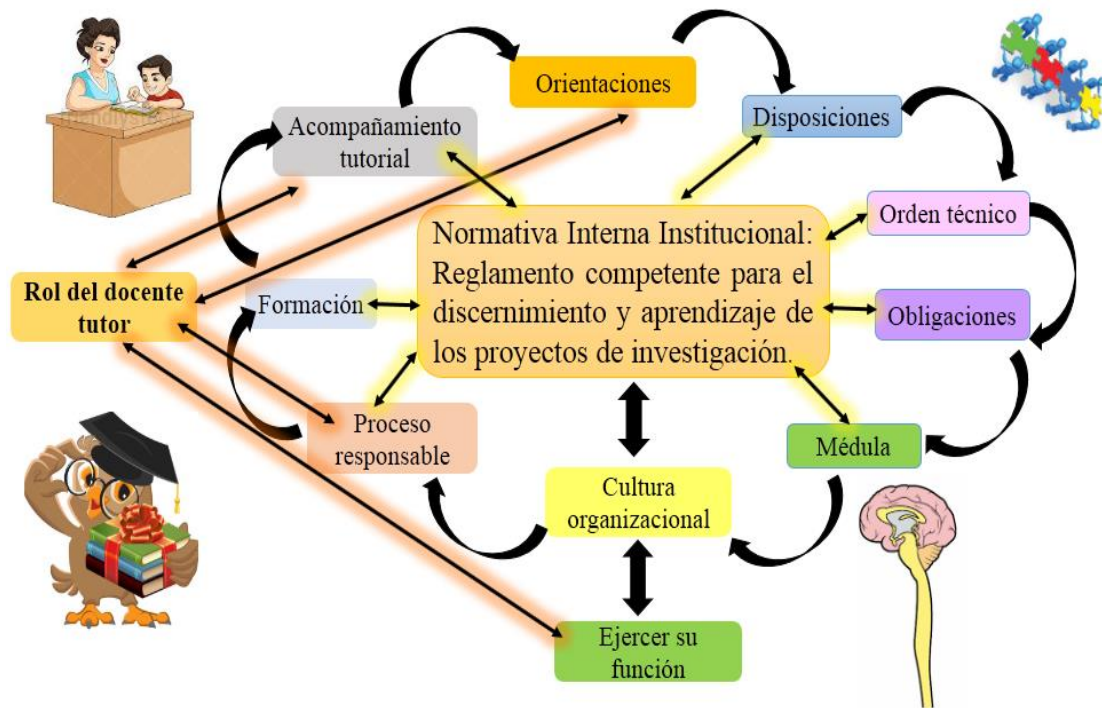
Orientaciones

Acompañamiento tutorial

Disposiciones

Orden técnico

Rol del docente tutor

Formación

Normativa Interna Institucional: Reglamento competente para el discernimiento y aprendizaje de los proyectos de investigación.

Obligaciones

Proceso responsable

Médula

Cultura organizacional

Ejercer su función